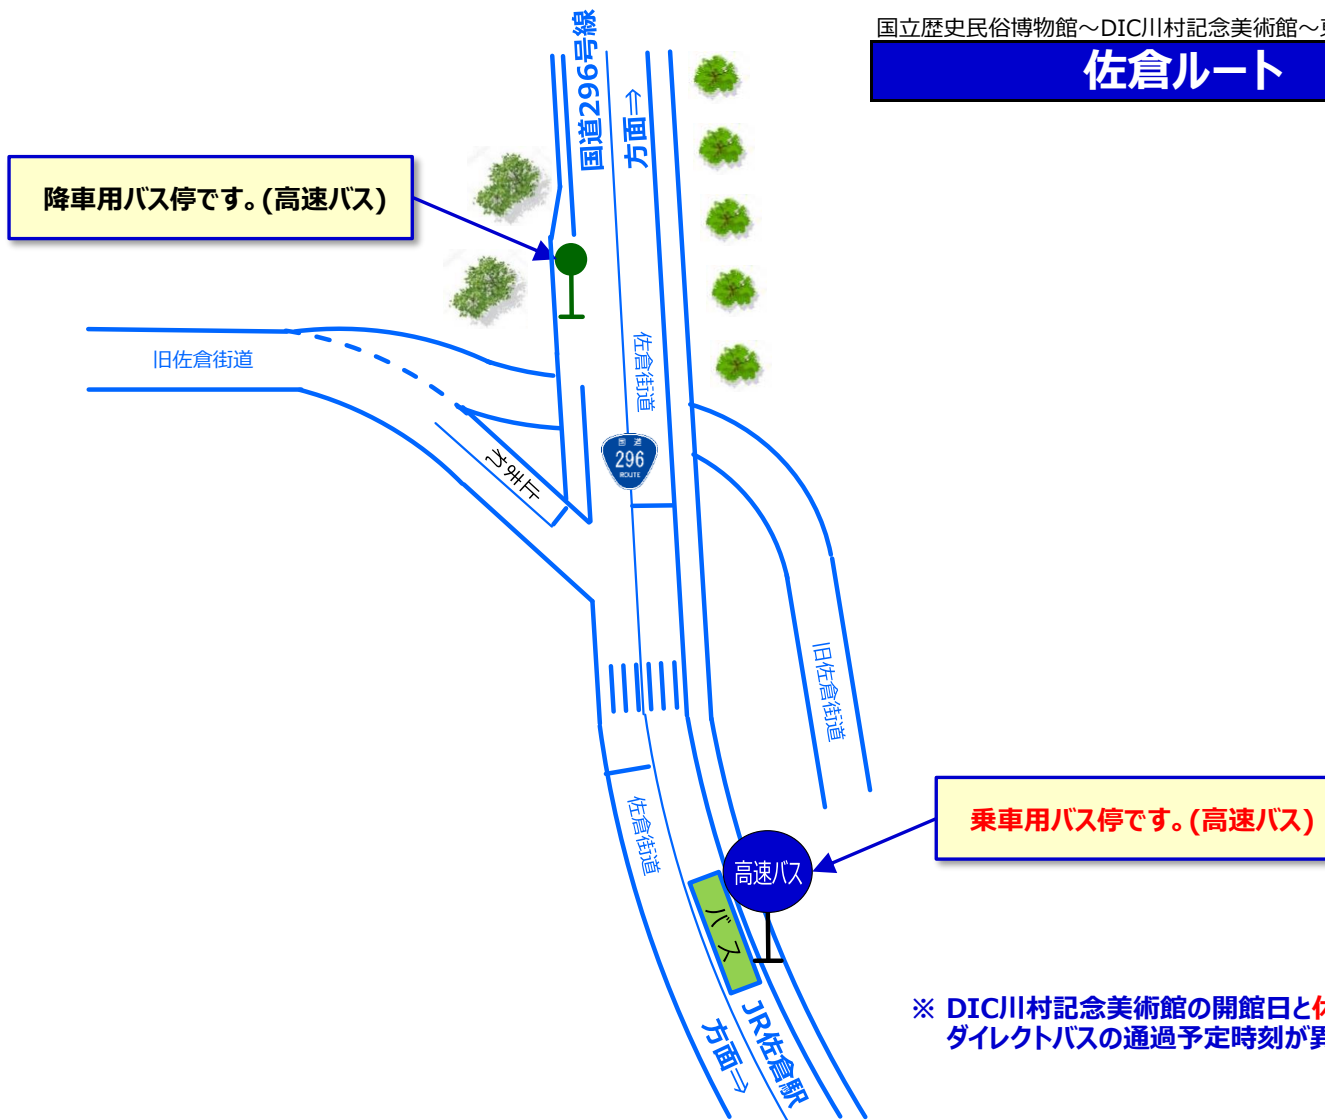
国立歴史民俗博物館～DIC川村記念美術館～

佐倉ルート

国道296号線

方面⇒

降車用バス停です。(高速バス)

旧佐倉街道

佐倉街道

296

ROUTE

ちま圧

旧佐倉街道

乗車用バス停です。(高速バス)

佐倉街道

高速バス

バス

JR佐倉駅 方面⇒

※ DIC川村記念美術館の開館日と
ダイレクトバスの通過予定時刻が